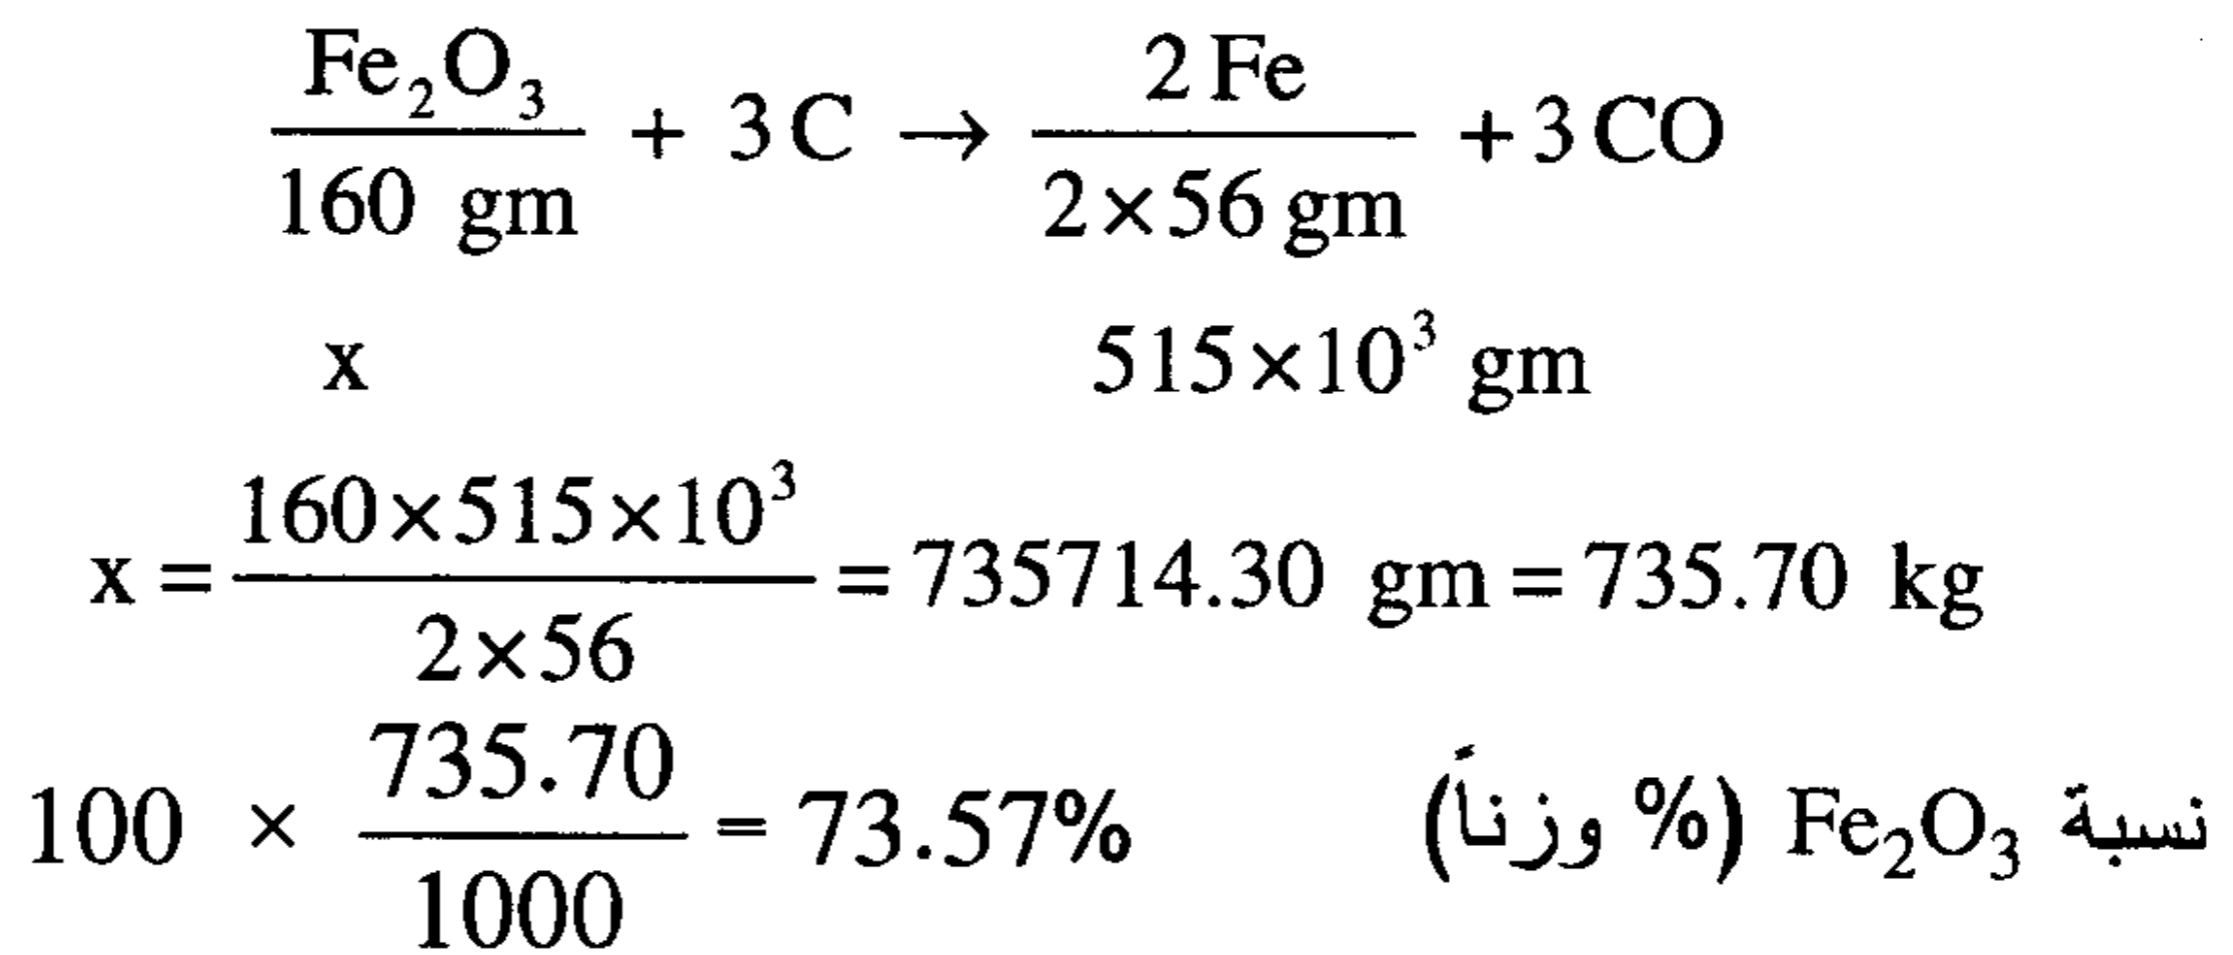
$\frac{Fe_2O_3}{160\ gm} + 3C \rightarrow \frac{2\,Fe}{2\times56\,gm} + 3CO$

x $515\times10^3$ gm

$x = \frac{160\times515\times10^3}{2\times56} = 735714.30\ gm = 735.70\ kg$

نسبة $Fe_2O_3$ (% وزناً) $100 \times \frac{735.70}{1000} = 73.57\%$